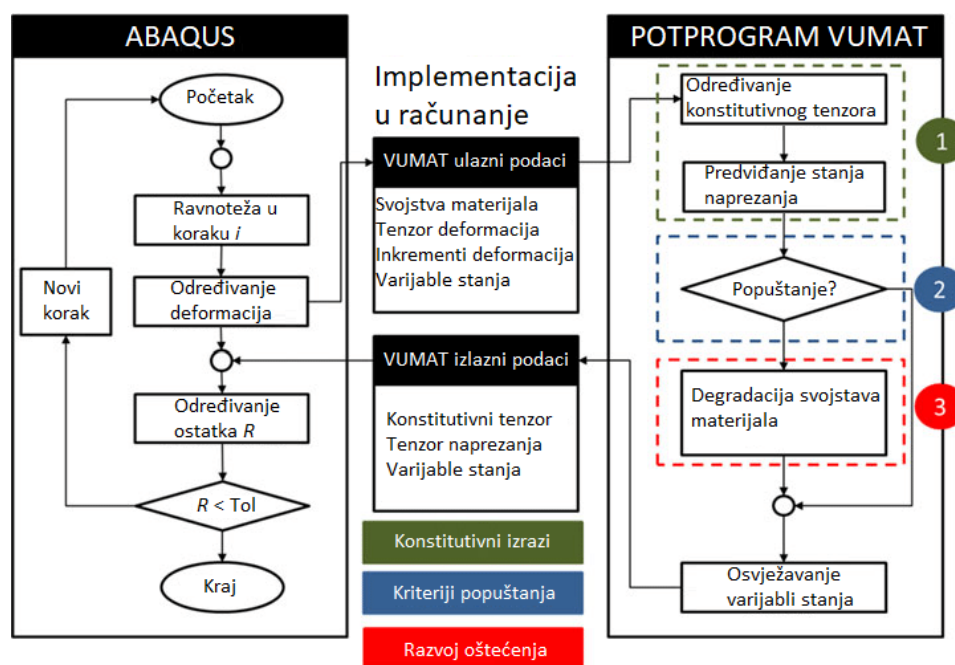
ABAQUS

Početak

Ravnoteža u koraku $i$

Određivanje deformacija

Novi korak

Određivanje ostatka $R$

$R$ < Tol

Kraj

Implementacija u računanje

VUMAT ulazni podaci

Svojstva materijala
Tenzor deformacija
Inkrementi deformacija
Varijable stanja

VUMAT izlazni podaci

Konstitutivni tenzor
Tenzor naprezanja
Varijable stanja

Konstitutivni izrazi

Kriteriji popuštanja

Razvoj oštećenja

POTPROGRAM VUMAT

Određivanje konstitutivnog tenzora

Predviđanje stanja naprezanja

1

Popuštanje?

2

Degradacija svojstava materijala

3

Osvježavanje varijabli stanja